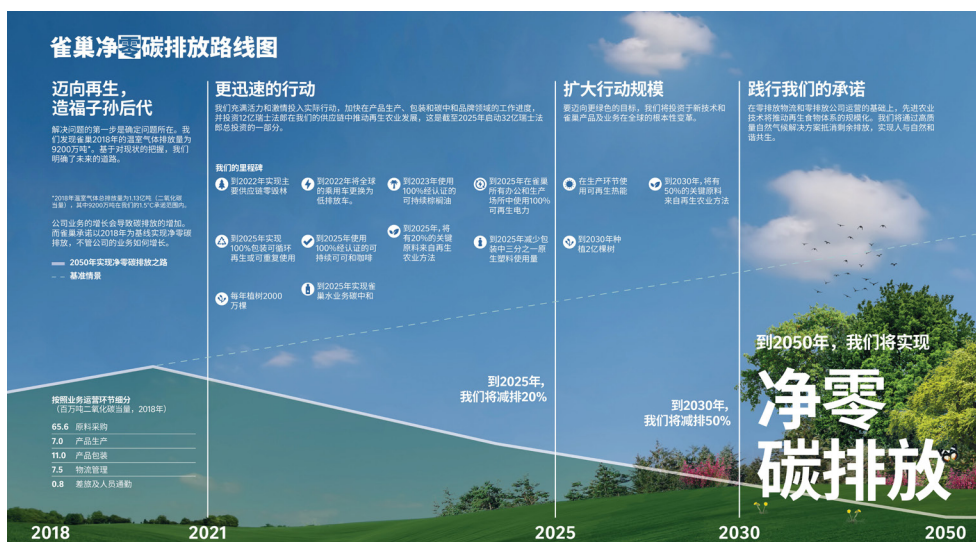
雀巢净零碳排放路线图

迈向再生，
造福子孙后代

解决问题的第一步是确定问题所在。我们发现雀巢2018年的温室气体排放量为9200万吨*。基于对现状的把握，我们明确了未来的道路。

*2018年温室气体总排放量为1.13亿吨（二氧化碳当量），其中9200万吨在我们的1.5°C承诺范围内。

公司业务的增长会导致碳排放的增加。而雀巢承诺以2018年为基线实现净零碳排放，不管公司的业务如何增长。

2050年实现净零碳排放之路
基准情景

更迅速的行动

我们充满活力和激情投入实际行动，加快在产品生产、包装和碳中和品牌领域的工作进度，并投资12亿瑞士法郎在我们的供应链中推动再生农业发展，这是截至2025年启动32亿瑞士法郎总投资的一部分。

我们的里程碑

到2022年实现主要供应链零毁林

到2022年将全球的乘用车更换为低排放车。

到2023年使用100%经认证的可持续棕榈油

到2025年在雀巢所有办公和生产场所中使用100%可再生电力

到2025年实现100%包装可循环再生或可重复使用

到2025年使用100%经认证的可持续可可和咖啡

到2025年，将有20%的关键原料来自再生农业方法

到2025年减少包装中三分之一原生塑料使用量

每年植树2000万棵

到2025年实现雀巢水业务碳中和

扩大行动规模

要迈向更绿色的目标，我们将投资于新技术和雀巢产品及业务在全球的根本性变革。

在生产环节使用可再生热能

到2030年，将有50%的关键原料来自再生农业方法

到2030年种植2亿棵树

践行我们的承诺

在零排放物流和零排放公司运营的基础上，先进农业技术将推动再生食物体系的规模化。我们将通过高质量自然气候解决方案抵消剩余排放，实现人与自然和谐共生。

到2050年，我们将实现
净零
碳排放

到2025年，
我们将减排20%

到2030年，
我们将减排50%

按照业务运营环节细分
（百万吨二氧化碳当量，2018年）

65.6 原料采购
7.0 产品生产
11.0 产品包装
7.5 物流管理
0.8 差旅及人员通勤

2018
2021
2025
2030
2050